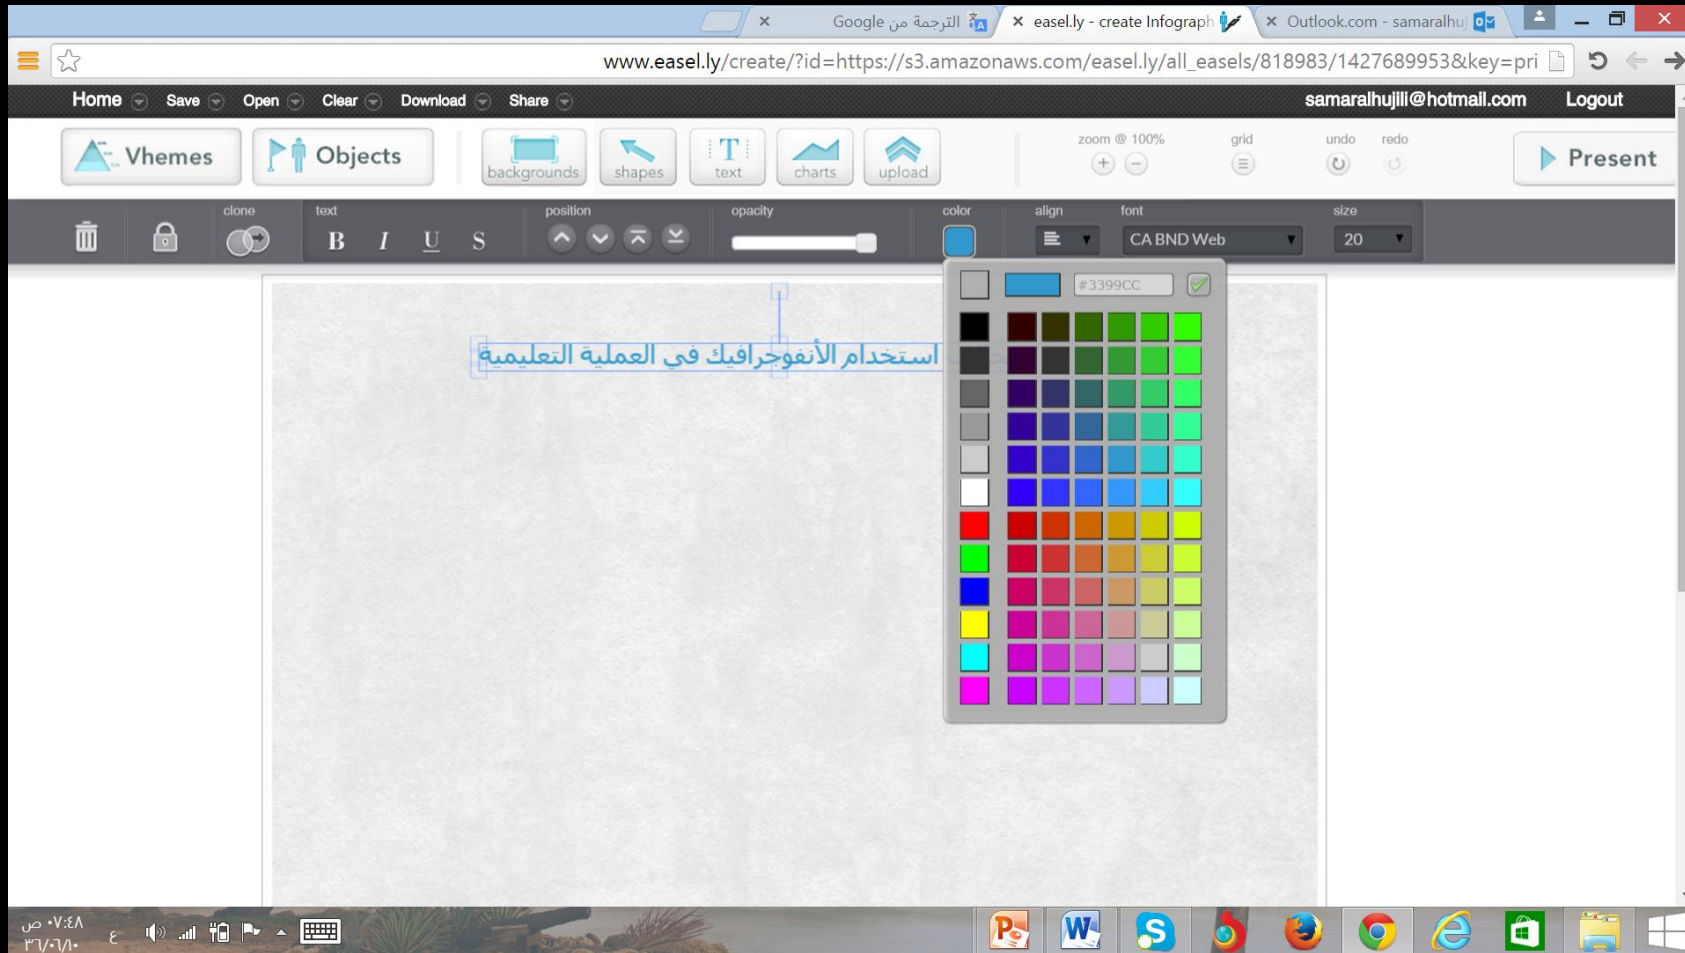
Google الترجمة من
easel.ly - create Infograph
Outlook.com - samaralhuj
www.easel.ly/create/?id=https://s3.amazonaws.com/easel.ly/all_easels/818983/1427689953&key=pri

Home Save Open Clear Download Share
samaralhujili@hotmail.com Logout

Vhemes
Objects
backgrounds
shapes
text
charts
upload
zoom @ 100%
grid
undo
redo
Present

clone
text
B I U S
position
opacity
color
align
font
CA BND Web
size
20

#3399CC

استخدام الأنفوجرافيك في العملية التعليمية

٠٧:٤٨ ص
٣١/٠٦/١٠
ع